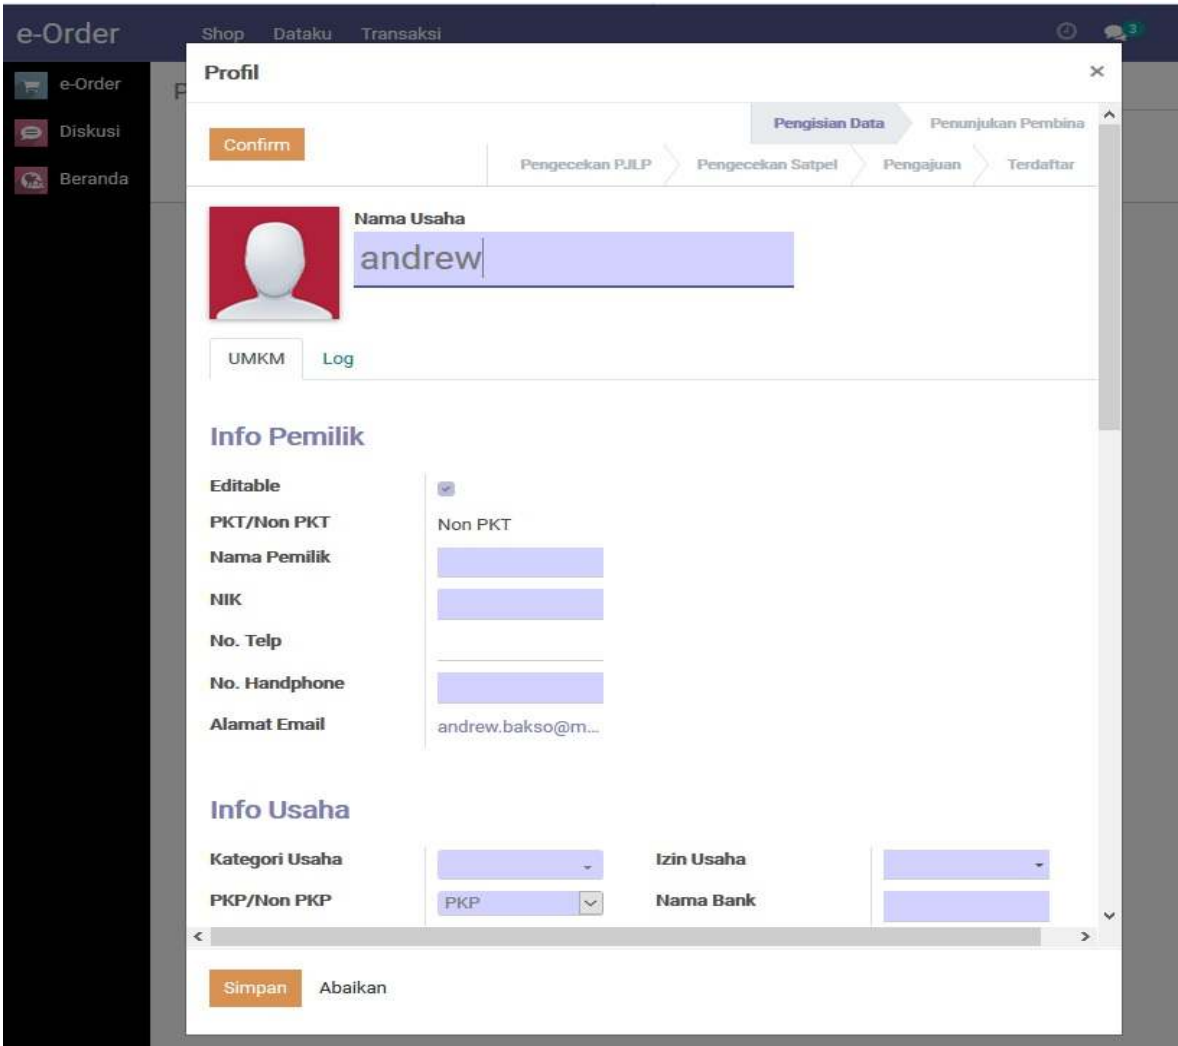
e-Order

Shop Dataku Transaksi

3

e-Order

Diskusi

Beranda

Profil

×

Confirm

Pengisian Data

Penunjukan Pembina

Pengecekan PJLP

Pengecekan Satpel

Pengajuan

Terdaftar

Nama Usaha

andrew

UMKM

Log

Info Pemilik

Editable

PKT/Non PKT

Non PKT

Nama Pemilik

NIK

No. Telp

No. Handphone

Alamat Email

andrew.bakso@m...

Info Usaha

Kategori Usaha

Izin Usaha

PKP/Non PKP

PKP

Nama Bank

Simpan

Abaikan